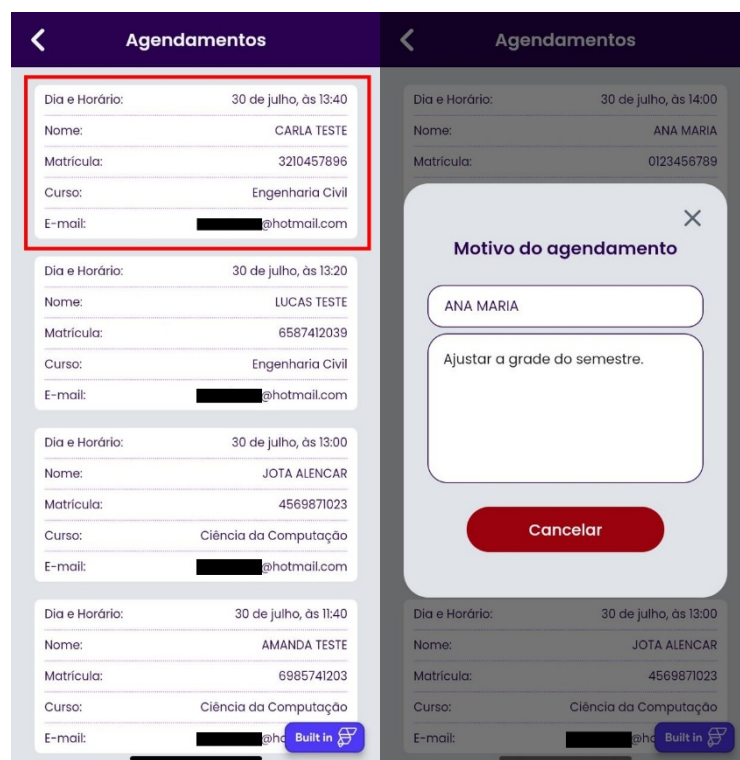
Agendamentos

| Dia e Horário: | 30 de julho, às 13:40 |
|---|---|
| Nome: | CARLA TESTE |
| Matrícula: | 3210457896 |
| Curso: | Engenharia Civil |
| E-mail: | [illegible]@hotmail.com |

| Dia e Horário: | 30 de julho, às 13:20 |
|---|---|
| Nome: | LUCAS TESTE |
| Matrícula: | 6587412039 |
| Curso: | Engenharia Civil |
| E-mail: | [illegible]@hotmail.com |

| Dia e Horário: | 30 de julho, às 13:00 |
|---|---|
| Nome: | JOTA ALENCAR |
| Matrícula: | 4569871023 |
| Curso: | Ciência da Computação |
| E-mail: | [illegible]@hotmail.com |

| Dia e Horário: | 30 de julho, às 11:40 |
|---|---|
| Nome: | AMANDA TESTE |
| Matrícula: | 6985741203 |
| Curso: | Ciência da Computação |
| E-mail: | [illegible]@ho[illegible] |

Built in

Agendamentos

| Dia e Horário: | 30 de julho, às 14:00 |
|---|---|
| Nome: | ANA MARIA |
| Matrícula: | 0123456789 |

Motivo do agendamento

ANA MARIA

Ajustar a grade do semestre.

Cancelar

| Dia e Horário: | 30 de julho, às 13:00 |
|---|---|
| Nome: | JOTA ALENCAR |
| Matrícula: | 4569871023 |
| Curso: | Ciência da Computação |
| E-mail: | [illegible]@ho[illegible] |

Built in